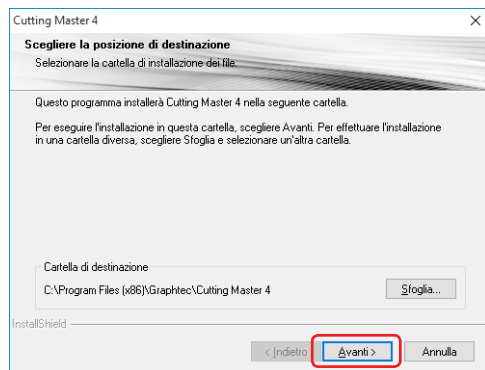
Cutting Master 4

Scegliere la posizione di destinazione

Selezionare la cartella di installazione dei file.

Questo programma installerà Cutting Master 4 nella seguente cartella.

Per eseguire l'installazione in questa cartella, scegliere Avanti. Per effettuare l'installazione in una cartella diversa, scegliere Sfoglia e selezionare un'altra cartella.

Cartella di destinazione

C:\Program Files (x86)\Graphtec\Cutting Master 4

Sfoglia...

InstallShield

< Indietro

Avanti >

Annulla